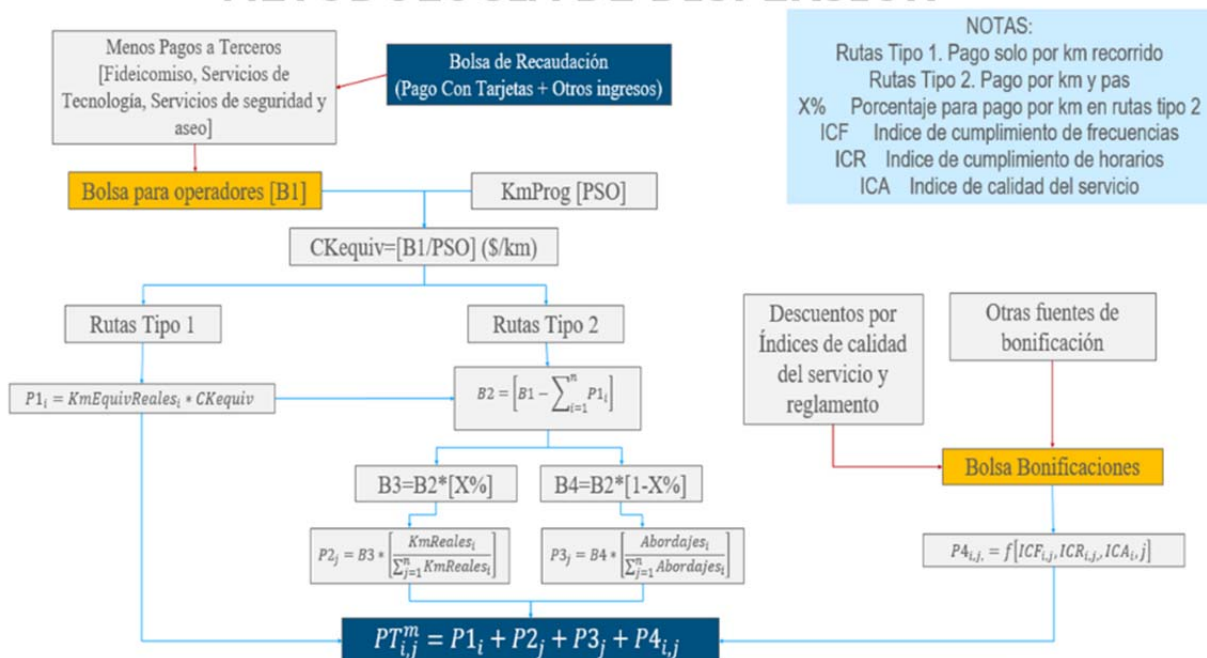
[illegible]

Menos Pagos a Terceros [Fideicomiso, Servicios de Tecnología, Servicios de seguridad y aseo]

Bolsa de Recaudación (Pago Con Tarjetas + Otros ingresos)

NOTAS:
Rutas Tipo 1. Pago solo por km recorrido
Rutas Tipo 2. Pago por km y pas
X% Porcentaje para pago por km en rutas tipo 2
ICF Indice de cumplimiento de frecuencias
ICR Indice de cumplimiento de horarios
ICA Indice de calidad del servicio

Bolsa para operadores [B1]

KmProg [PSO]

CKequiv=[B1/PSO] ($/km)

Rutas Tipo 1

Rutas Tipo 2

$P1_i = KmEquivReales_i * CKequiv$

$B2 = \left[B1 - \sum_{i=1}^{n} P1_i\right]$

Descuentos por Índices de calidad del servicio y reglamento

Otras fuentes de bonificación

Bolsa Bonificaciones

B3=B2*[X%]

B4=B2*[1-X%]

$P2_j = B3 * \left[\frac{KmReales_i}{\sum_{j=1}^{n} KmReales_i}\right]$

$P3_j = B4 * \left[\frac{Abordajes_i}{\sum_{j=1}^{n} Abordajes_i}\right]$

$P4_{i,j,} = f\left[ICF_{i,j}, ICR_{i,j}, ICA_i, j\right]$

$PT_{i,j}^{m} = P1_i + P2_j + P3_j + P4_{i,j}$